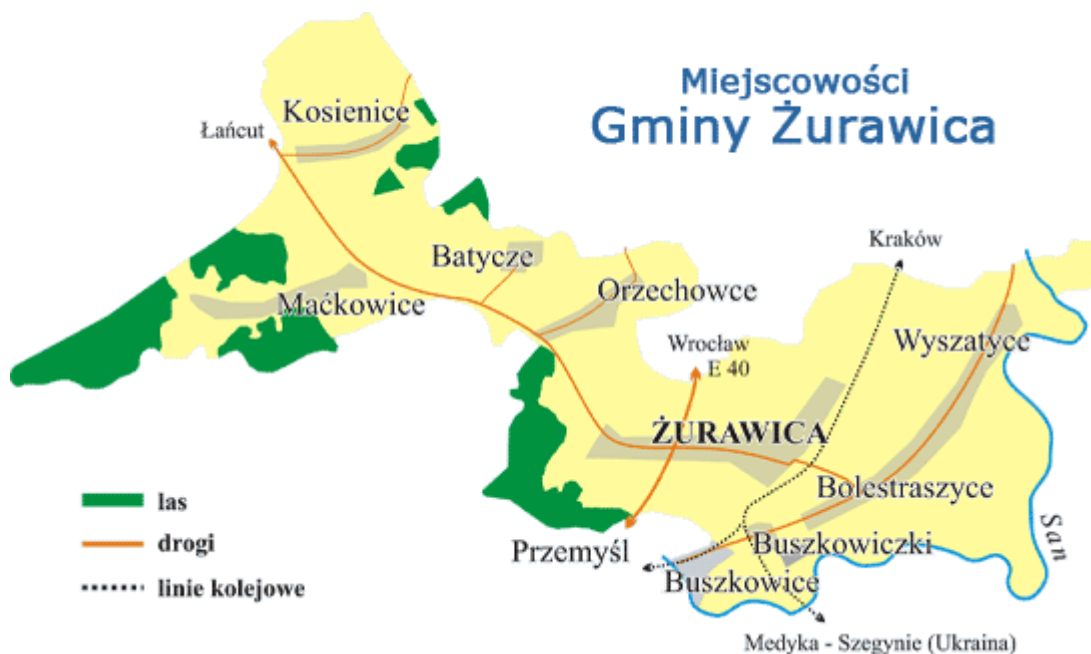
Miejscowości
Gminy Żurawica

Łańcut
Kosienice
Batycze
Maćkowice
Orzechowce
Kraków
Wrocław
E 40
Wyszatyce
ŻURAWICA
Bolestraszyce
Buszkowiczki
Przemyśl
Buszkowice
San
Medyka - Szegynie (Ukraina)

las
drogi
linie kolejowe